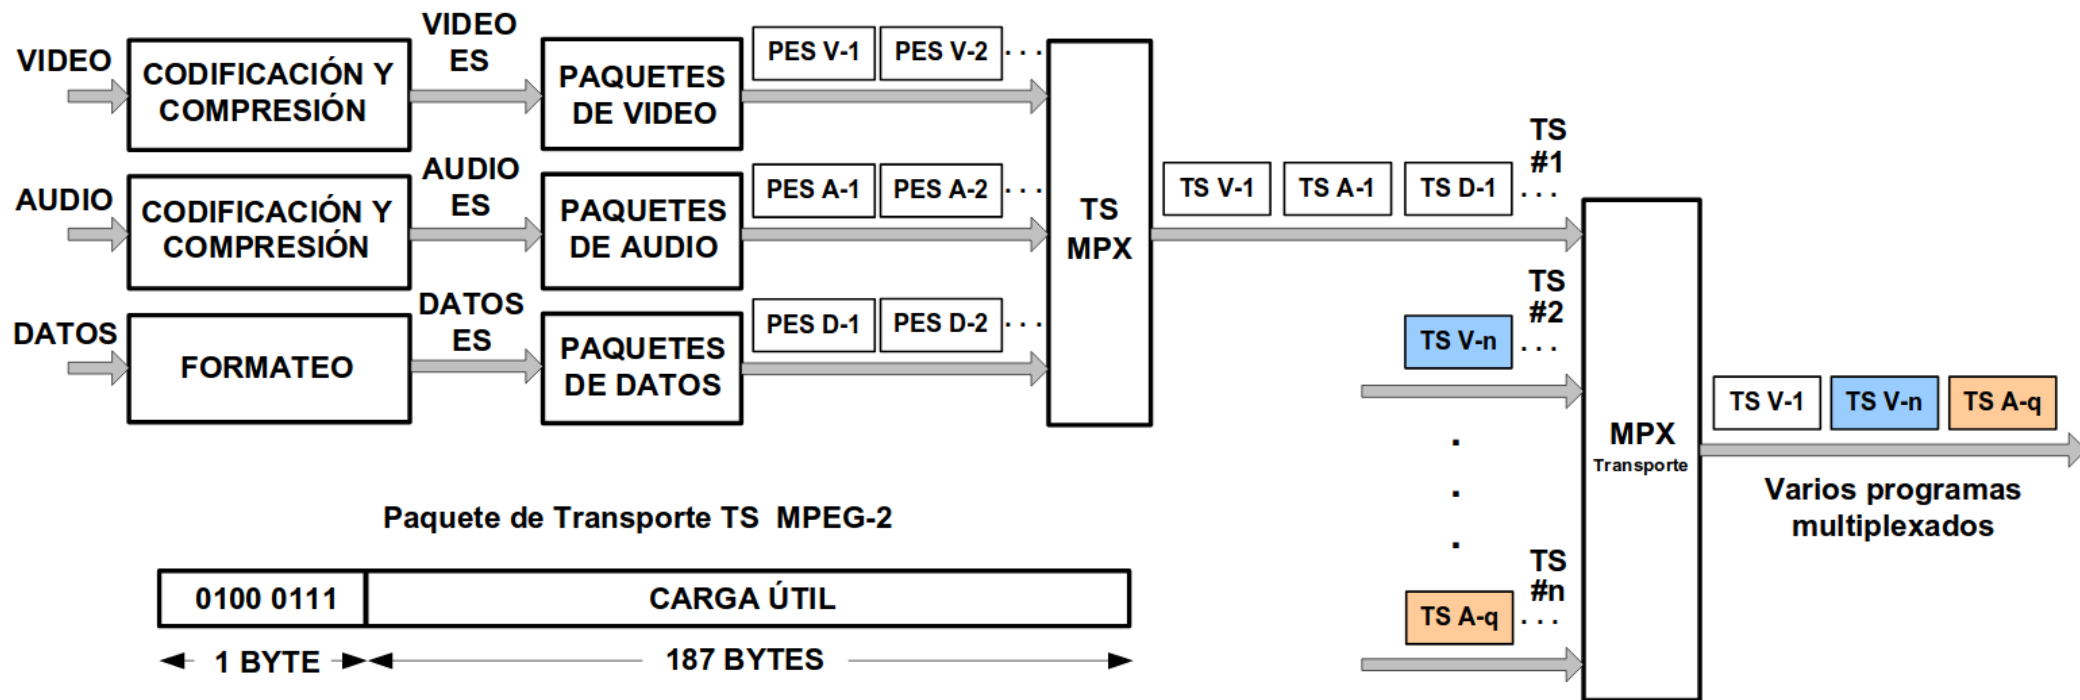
VIDEO

CODIFICACIÓN Y COMPRESIÓN

VIDEO ES

PAQUETES DE VIDEO

PES V-1 | PES V-2 . . .

AUDIO

CODIFICACIÓN Y COMPRESIÓN

AUDIO ES

PAQUETES DE AUDIO

PES A-1 | PES A-2 . . .

DATOS

FORMATEO

DATOS ES

PAQUETES DE DATOS

PES D-1 | PES D-2 . . .

TS MPX

TS V-1 | TS A-1 | TS D-1 . . .

TS #1

TS #2

TS V-n . . .

.
.
.

TS #n

TS A-q . . .

MPX
Transporte

TS V-1 | TS V-n | TS A-q

Varios programas multiplexados

Paquete de Transporte TS MPEG-2

| 0100 0111 | CARGA ÚTIL |
|---|---|

1 BYTE    187 BYTES